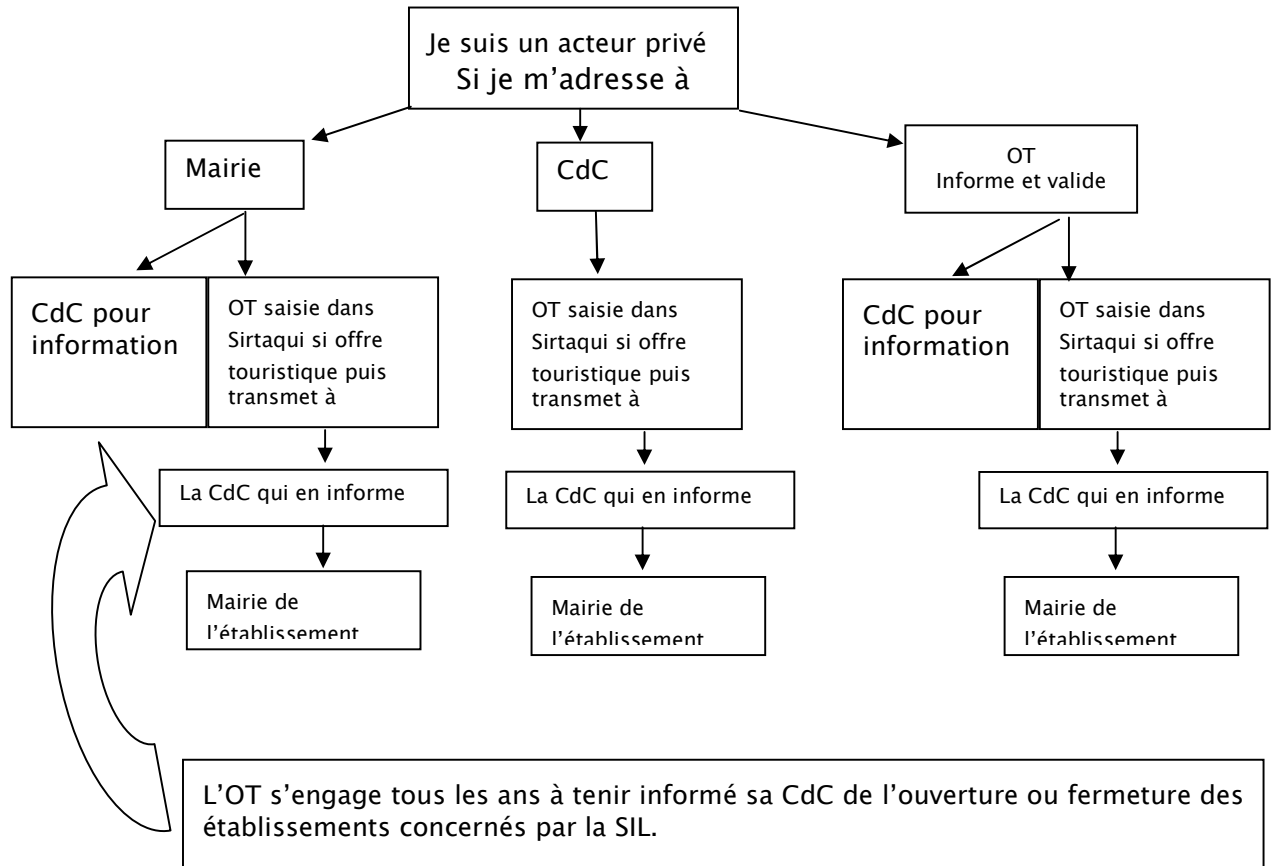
Je suis un acteur privé
Si je m'adresse à

Mairie

CdC

OT
Informe et valide

CdC pour information

OT saisie dans Sirtaqui si offre touristique puis transmet à

La CdC qui en informe

Mairie de l'établissement

OT saisie dans Sirtaqui si offre touristique puis transmet à

La CdC qui en informe

Mairie de l'établissement

CdC pour information

OT saisie dans Sirtaqui si offre touristique puis transmet à

La CdC qui en informe

Mairie de l'établissement

L'OT s'engage tous les ans à tenir informé sa CdC de l'ouverture ou fermeture des établissements concernés par la SIL.